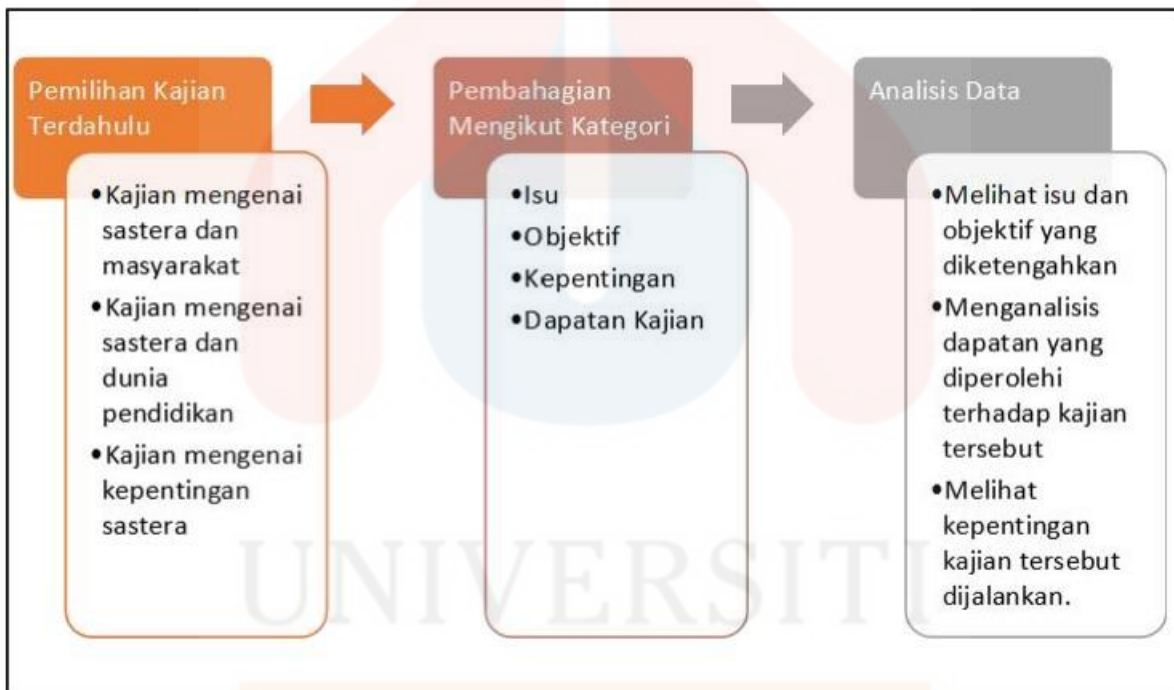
Pemilihan Kajian Terdahulu

- Kajian mengenai sastera dan masyarakat
- Kajian mengenai sastera dan dunia pendidikan
- Kajian mengenai kepentingan sastera

Pembahagian Mengikut Kategori

- Isu
- Objektif
- Kepentingan
- Dapatan Kajian

Analisis Data

- Melihat isu dan objektif yang diketengahkan
- Menganalisis dapatan yang diperolehi terhadap kajian tersebut
- Melihat kepentingan kajian tersebut dijalankan.

UNIVERSITI